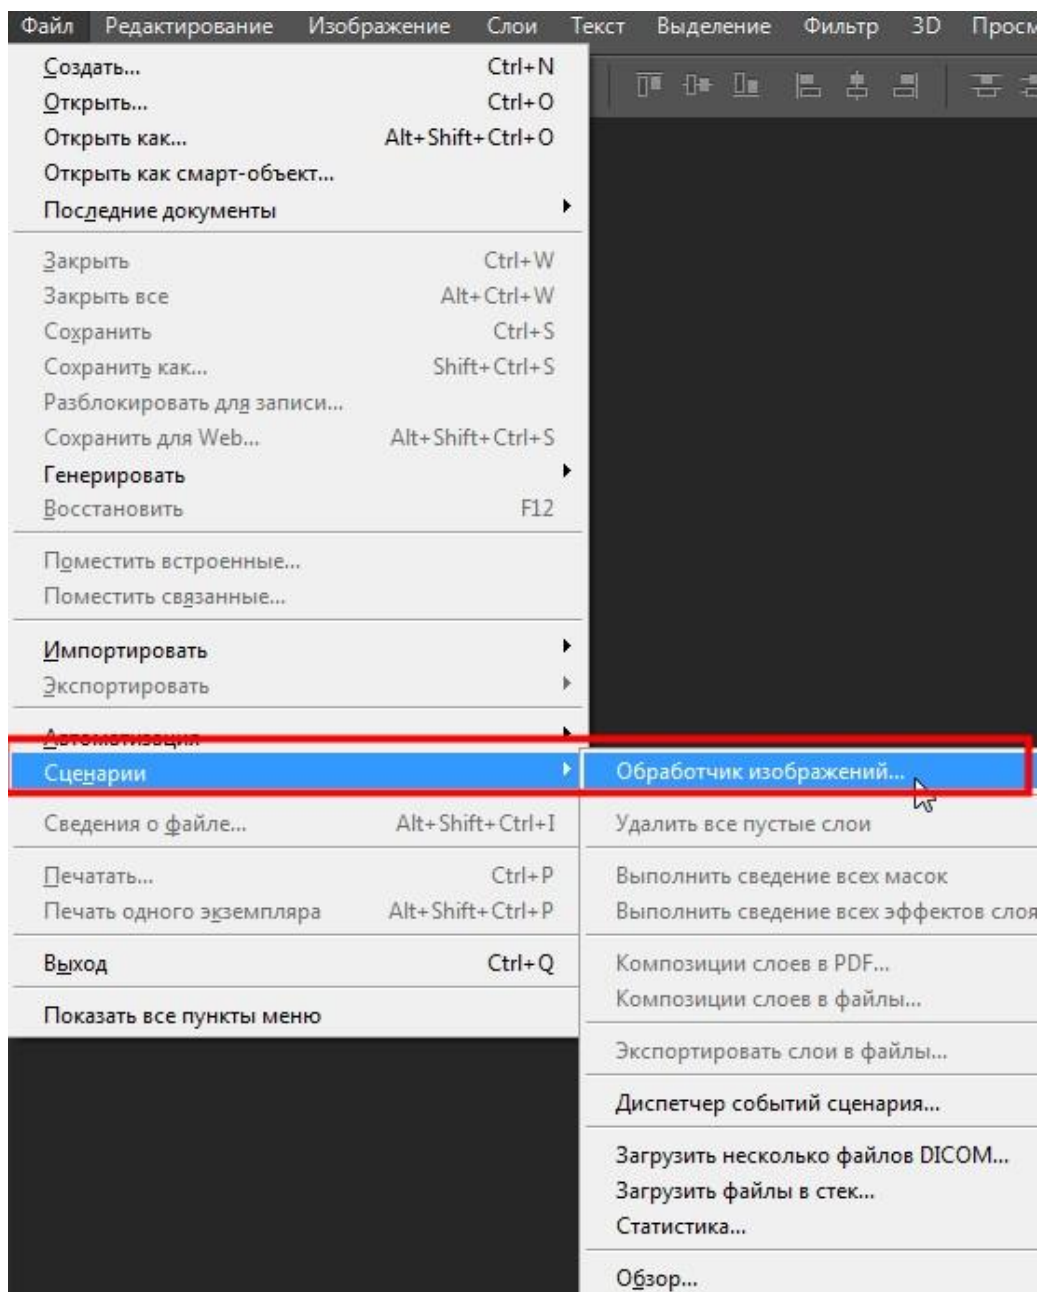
Файл Редактирование Изображение Слои Текст Выделение Фильтр 3D Просм

Создать... Ctrl+N
Открыть... Ctrl+O
Открыть как... Alt+Shift+Ctrl+O
Открыть как смарт-объект...
Последние документы

Закрыть Ctrl+W
Закрыть все Alt+Ctrl+W
Сохранить Ctrl+S
Сохранить как... Shift+Ctrl+S
Разблокировать для записи...
Сохранить для Web... Alt+Shift+Ctrl+S
Генерировать
Восстановить F12

Поместить встроенные...
Поместить связанные...

Импортировать
Экспортировать

Автоматизация
Сценарии

Сведения о файле... Alt+Shift+Ctrl+I

Печатать... Ctrl+P
Печать одного экземпляра Alt+Shift+Ctrl+P

Выход Ctrl+Q

Показать все пункты меню

Обработчик изображений...

Удалить все пустые слои

Выполнить сведение всех масок
Выполнить сведение всех эффектов слоя

Композиции слоев в PDF...
Композиции слоев в файлы...

Экспортировать слои в файлы...

Диспетчер событий сценария...

Загрузить несколько файлов DICOM...
Загрузить файлы в стек...
Статистика...

Обзор...